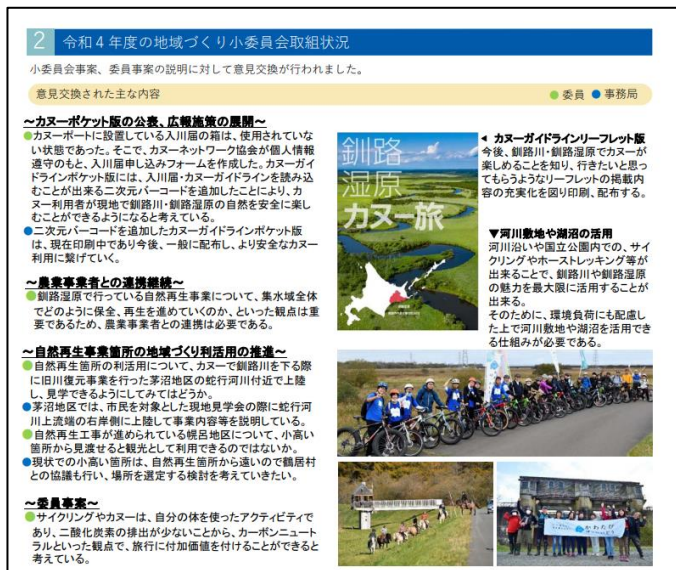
2　令和４年度の地域づくり小委員会取組状況

小委員会事業、委員事業の説明に対して意見交換が行われました。

意見交換された主な内容

●委員 ●事務局

～カヌーポケット版の公表、広報施策の展開～

●カヌーポートに設置している入川届の箱は、使用されていない状態であった。そこで、カヌーネットワーク協会が個人情報遵守のもと、入川届申し込みフォームを作成した。カヌーガイドラインポケット版には、入川届・カヌーガイドラインを読み込むことが出来る二次元バーコードを追加したことにより、カヌー利用者が現地で釧路川・釧路湿原の自然を安全に楽しむことができるようになると考えている。

●二次元バーコードを追加したカヌーガイドラインポケット版は、現在印刷中であり今後、一般に配布し、より安全なカヌー利用に繋げていく。

～農業事業者との連携継続～

●釧路湿原で行っている自然再生事業について、集水域全体でどのように保全、再生を進めていくのか、といった観点は重要であるため、農業事業者との連携は必要である。

～自然再生事業箇所の地域づくり利活用の推進～

●自然再生箇所の利活用について、カヌーで釧路川を下る際に旧川復元事業を行った茅沼地区の蛇行河川付近で上陸し、見学できるようにしてみてはどうか。

●茅沼地区では、市民を対象とした現地見学会の際に蛇行河川上流端の右岸側に上陸して事業内容等を説明している。

●自然再生工事が進められている幌呂地区について、小高い箇所から見渡せると観光として利用できるのではないか。

●現状での小高い箇所は、自然再生箇所から遠いので鶴居村との協議も行い、場所を選定する検討を考えていきたい。

～委員事業～

●サイクリングやカヌーは、自分の体を使ったアクティビティであり、二酸化炭素の排出が少ないことから、カーボンニュートラルといった観点で、旅行に付加価値を付けることができると考えている。

釧路湿原カヌー旅

◀ カヌーガイドラインリーフレット版
今後、釧路川・釧路湿原でカヌーが楽しめることを知り、行きたいと思ってもらうようなリーフレットの掲載内容の充実化を図り印刷、配布する。

▼河川敷地や湖沼の活用
河川沿いや国立公園内での、サイクリングやホーストレッキング等が出来ることで、釧路川や釧路湿原の魅力を最大限に活用することが出来る。
そのために、環境負荷にも配慮した上で河川敷地や湖沼を活用できる仕組みが必要である。

かわたび